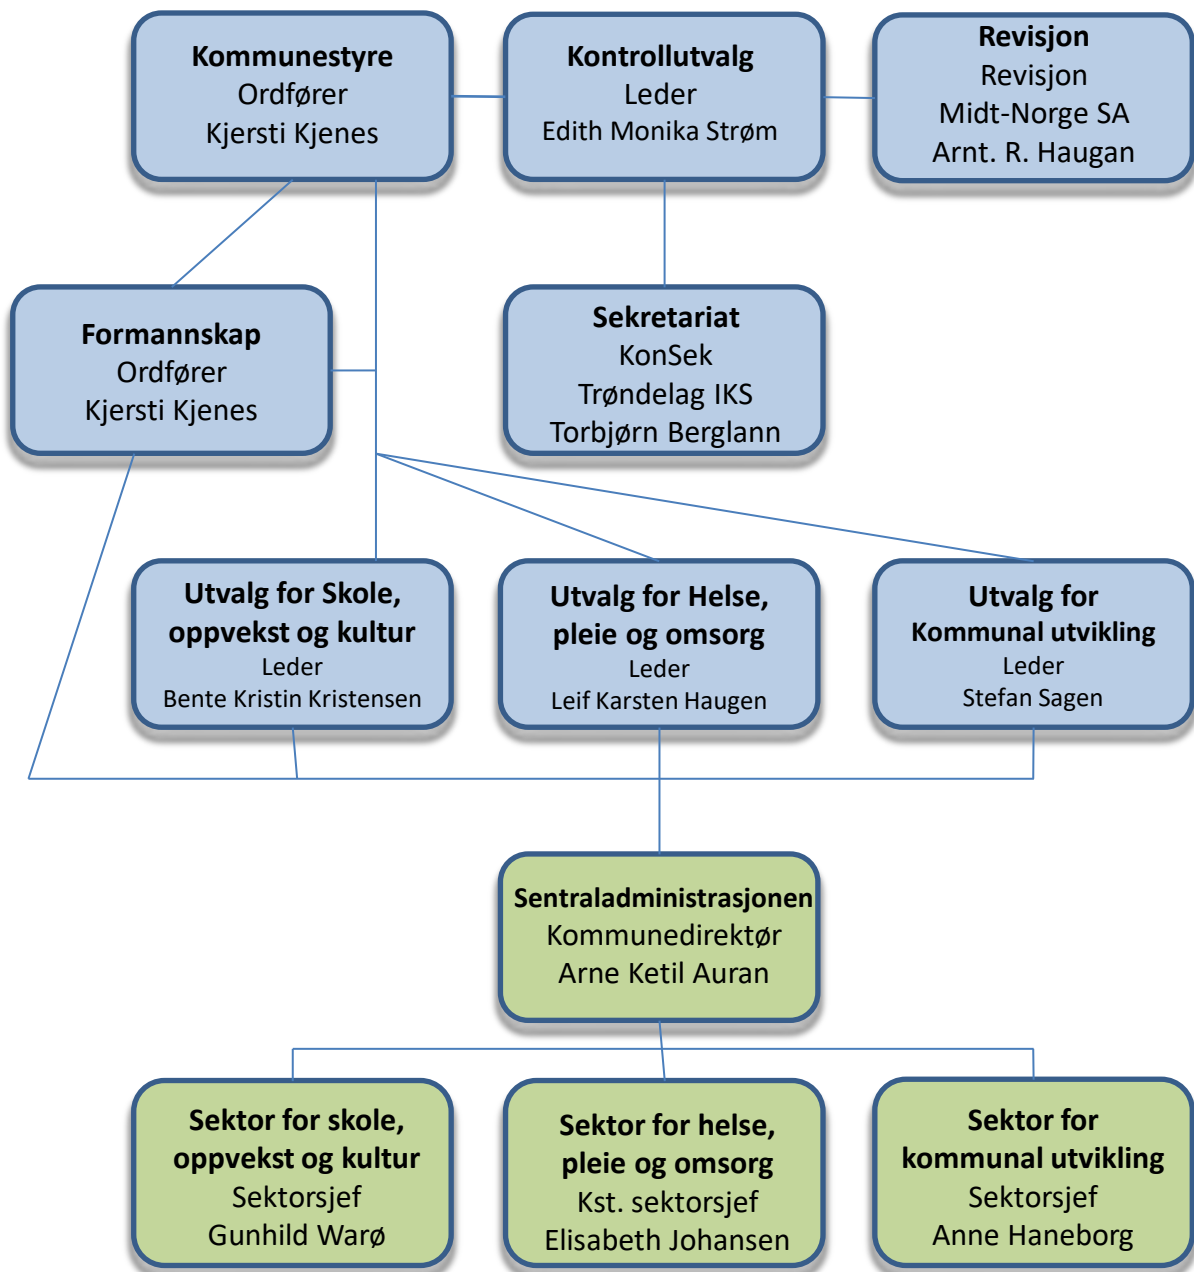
Kommunestyre
Ordfører
Kjersti Kjenes

Kontrollutvalg
Leder
Edith Monika Strøm

Revisjon
Revisjon
Midt-Norge SA
Arnt. R. Haugan

Formannskap
Ordfører
Kjersti Kjenes

Sekretariat
KonSek
Trøndelag IKS
Torbjørn Berglann

Utvalg for Skole, oppvekst og kultur
Leder
Bente Kristin Kristensen

Utvalg for Helse, pleie og omsorg
Leder
Leif Karsten Haugen

Utvalg for Kommunal utvikling
Leder
Stefan Sagen

Sentraladministrasjonen
Kommunedirektør
Arne Ketil Auran

Sektor for skole, oppvekst og kultur
Sektorsjef
Gunhild Warø

Sektor for helse, pleie og omsorg
Kst. sektorsjef
Elisabeth Johansen

Sektor for kommunal utvikling
Sektorsjef
Anne Haneborg